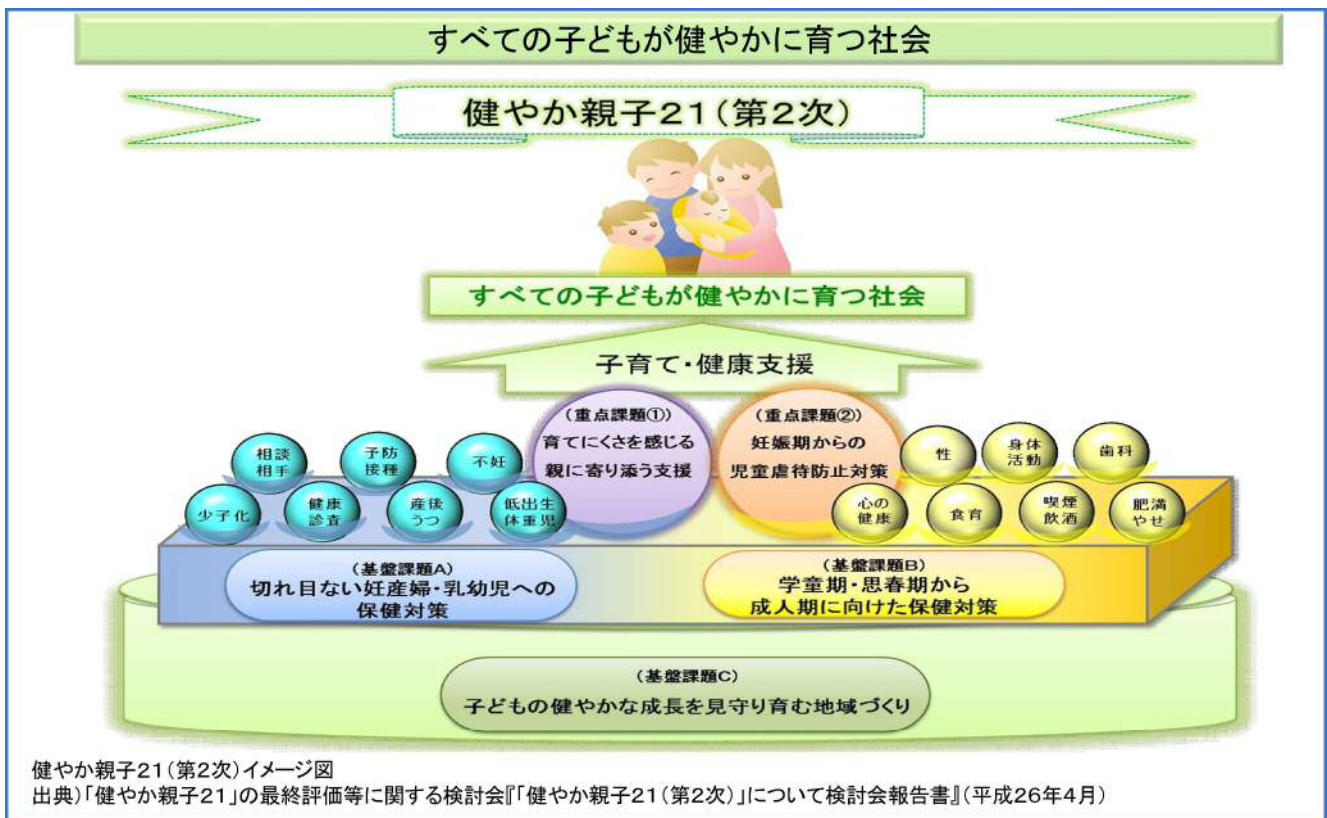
すべての子どもが健やかに育つ社会

健やか親子21（第2次）

すべての子どもが健やかに育つ社会

子育て・健康支援

（重点課題①）
育てにくさを感じる親に寄り添う支援

（重点課題②）
妊娠期からの児童虐待防止対策

相談相手

予防接種

不妊

少子化

健康診査

産後うつ

低出生体重児

性

身体活動

歯科

心の健康

食育

喫煙飲酒

肥満やせ

（基盤課題A）
切れ目ない妊産婦・乳幼児への保健対策

（基盤課題B）
学童期・思春期から成人期に向けた保健対策

（基盤課題C）
子どもの健やかな成長を見守り育む地域づくり

健やか親子21（第2次）イメージ図
出典）「健やか親子21」の最終評価等に関する検討会『「健やか親子21（第2次）」について検討会報告書』（平成26年4月）